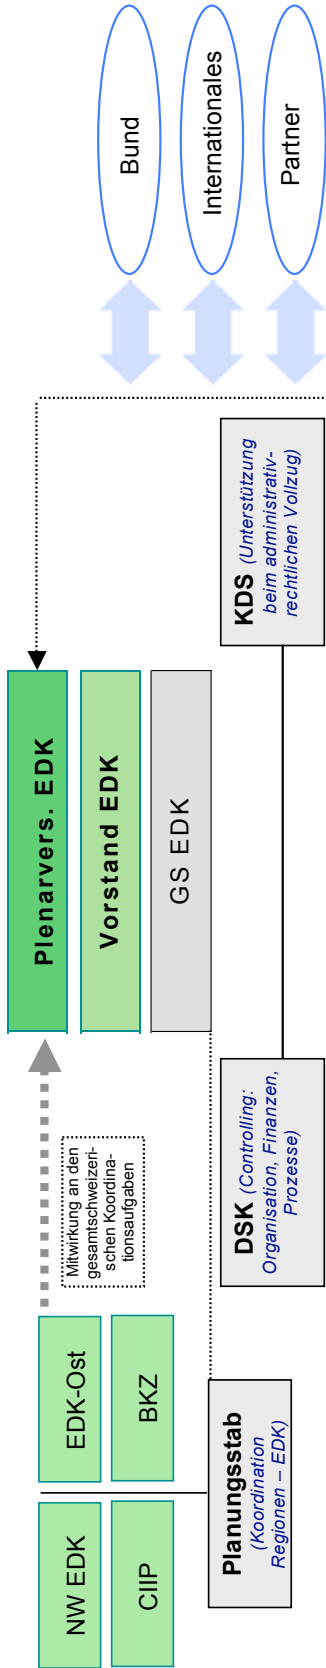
Bund

Internationales

Partner

KDS (Unterstützung beim administrativ-rechtlichen Vollzug)

Plenarvers. EDK

Vorstand EDK

GS EDK

DSK (Controlling: Organisation, Finanzen, Prozesse)

Mitwirkung an den gesamtschweizerischen Koordinationsaufgaben

EDK-Ost

BKZ

NW EDK

CIIP

Planungsstab (Koordination Regionen – EDK)